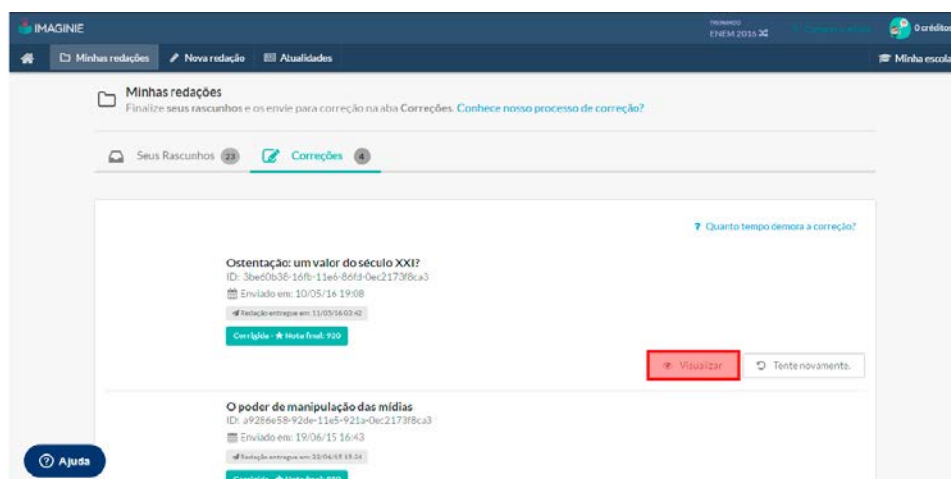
IMAGINIE

TREINANDO ENEM 2016

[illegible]

0 créditos

Minhas redações

Nova redação

Atualidades

Minha escola

Minhas redações

Finalize seus rascunhos e os envie para correção na aba Correções. Conhece nosso processo de correção?

Seus Rascunhos 23

Correções 4

? Quanto tempo demora a correção?

Ostentação: um valor do século XXI?

ID: 3be60b36-16fb-11e6-86fd-0ec2173f8ca3

Enviado em: 10/05/16 19:08

Redação entregue em: 11/05/16 03:42

Corrigida - Nota final: 920

Visualizar

Tente novamente.

O poder de manipulação das mídias

ID: a9286e58-92de-11e5-921a-0ec2173f8ca3

Enviado em: 19/06/15 16:43

Redação entregue em: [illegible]

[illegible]

Ajuda